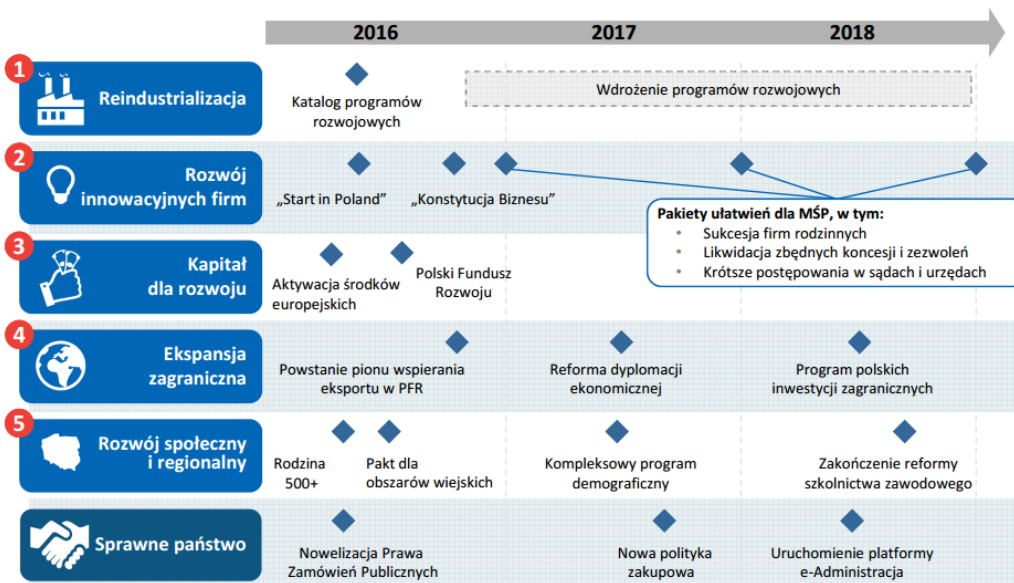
2016
2017
2018

1
Reindustrializacja
Katalog programów rozwojowych
Wdrożenie programów rozwojowych

2
Rozwój innowacyjnych firm
„Start in Poland"
„Konstytucja Biznesu"
Pakiety ułatwień dla MŚP, w tym:
Sukcesja firm rodzinnych
Likwidacja zbędnych koncesji i zezwoleń
Krótsze postępowania w sądach i urzędach

3
Kapitał dla rozwoju
Aktywacja środków europejskich
Polski Fundusz Rozwoju

4
Ekspansja zagraniczna
Powstanie pionu wspierania eksportu w PFR
Reforma dyplomacji ekonomicznej
Program polskich inwestycji zagranicznych

5
Rozwój społeczny i regionalny
Rodzina 500+
Pakt dla obszarów wiejskich
Kompleksowy program demograficzny
Zakończenie reformy szkolnictwa zawodowego

Sprawne państwo
Nowelizacja Prawa Zamówień Publicznych
Nowa polityka zakupowa
Uruchomienie platformy e-Administracja